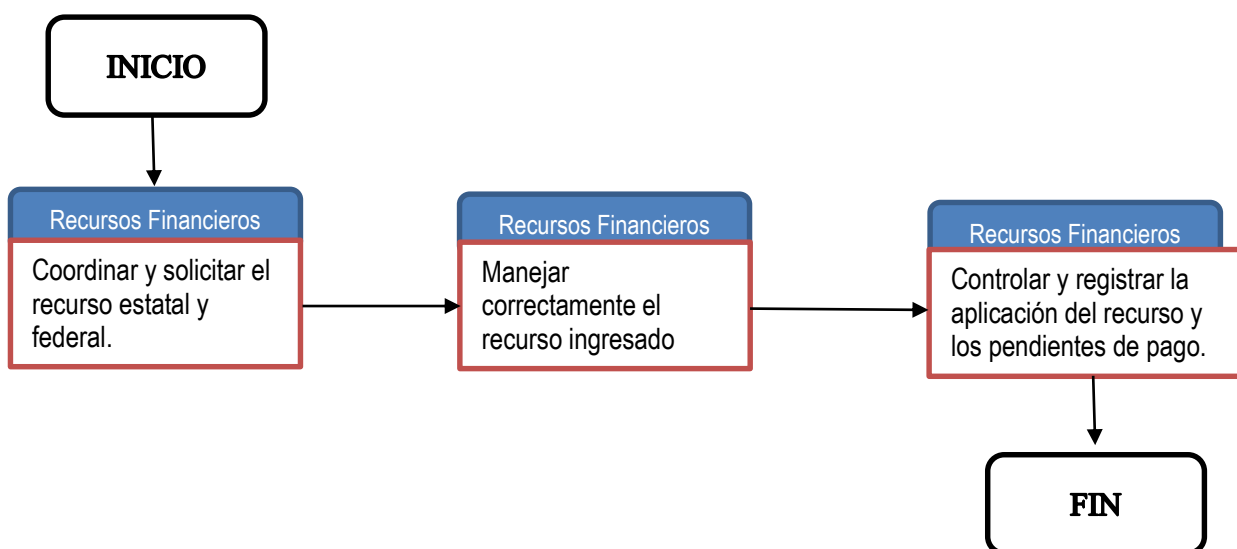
INICIO

Recursos Financieros

Coordinar y solicitar el recurso estatal y federal.

Recursos Financieros

Manejar correctamente el recurso ingresado

Recursos Financieros

Controlar y registrar la aplicación del recurso y los pendientes de pago.

FIN